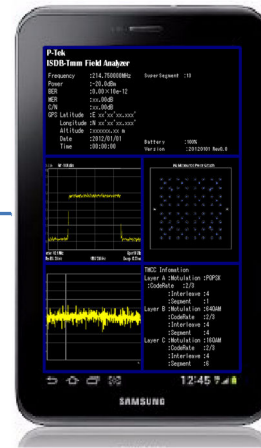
P-Tek
ISDB-Tmm Field Analyzer

Frequency :214.750000MHz SuperSegment :13
Power :-20.0dBm
BER :0.00×10e-12
MER :xx.00dB
C/N :xx.00dB
GPS Latitude :E xx°xx'xx.xxx"
Longitude :N xx°xx'xx.xxx"
Altitude :xxxxx.xx m
Date :2012/01/01 Battery :100%
Time :00:00:00 Version :20120101 Rev0.0

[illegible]

TMCC Infomation
Layer A :Modulation :PQPSK
:CodeRate :2/3
:Interleave :4
:Segment :1
Layer B :Modulation :64QAM
:CodeRate :2/3
:Interleave :4
:Segment :4
Layer C :Modulation :16QAM
:CodeRate :2/3
:Interleave :4
:Segment :6

12:45

SAMSUNG